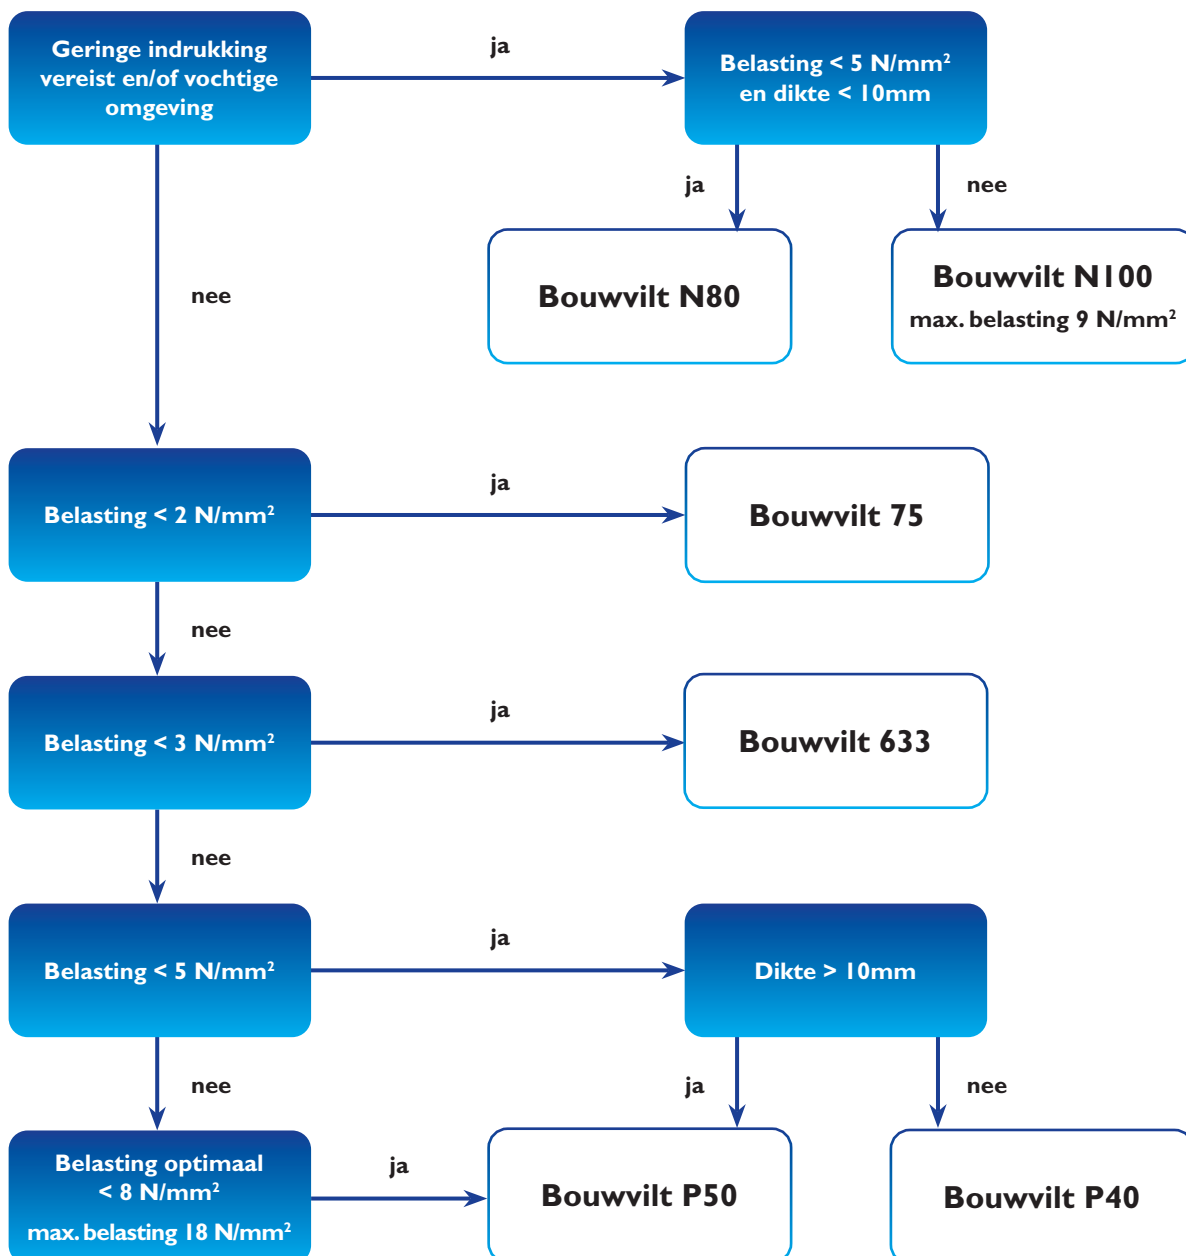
Geringe indrukking vereist en/of vochtige omgeving

ja

Belasting < 5 N/mm$^2$ en dikte < 10mm

ja

nee

Bouwvilt N80

Bouwvilt N100
max. belasting 9 N/mm$^2$

nee

Belasting < 2 N/mm$^2$

ja

Bouwvilt 75

nee

Belasting < 3 N/mm$^2$

ja

Bouwvilt 633

nee

Belasting < 5 N/mm$^2$

ja

Dikte > 10mm

nee

ja

nee

Belasting optimaal < 8 N/mm$^2$
max. belasting 18 N/mm$^2$

ja

Bouwvilt P50

Bouwvilt P40